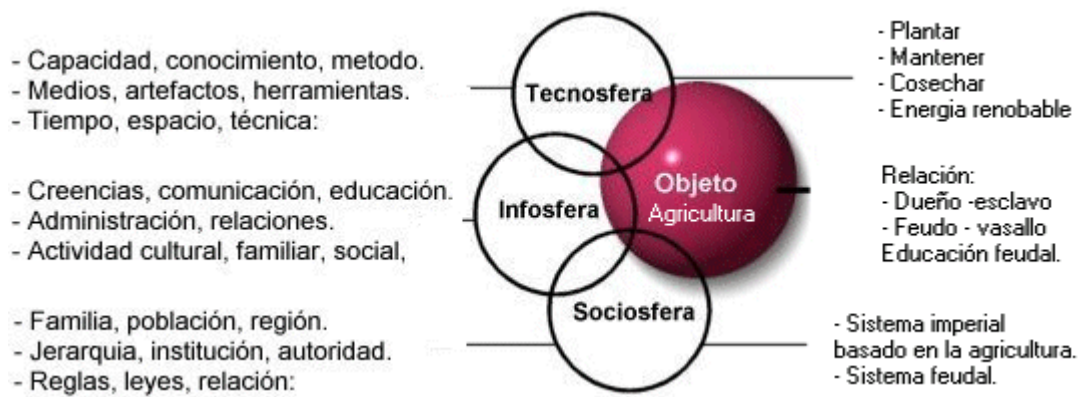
- Capacidad, conocimiento, metodo.
- Medios, artefactos, herramientas.
- Tiempo, espacio, técnica:

Tecnosfera

- Plantar
- Mantener
- Cosechar
- Energia renobable

- Creencias, comunicación, educación.
- Administración, relaciones.
- Actividad cultural, familiar, social,

Infosfera

Objeto
Agricultura

Relación:
- Dueño -esclavo
- Feudo - vasallo
Educación feudal.

- Familia, población, región.
- Jerarquia, institución, autoridad.
- Reglas, leyes, relación:

Sociosfera

- Sistema imperial basado en la agricultura.
- Sistema feudal.